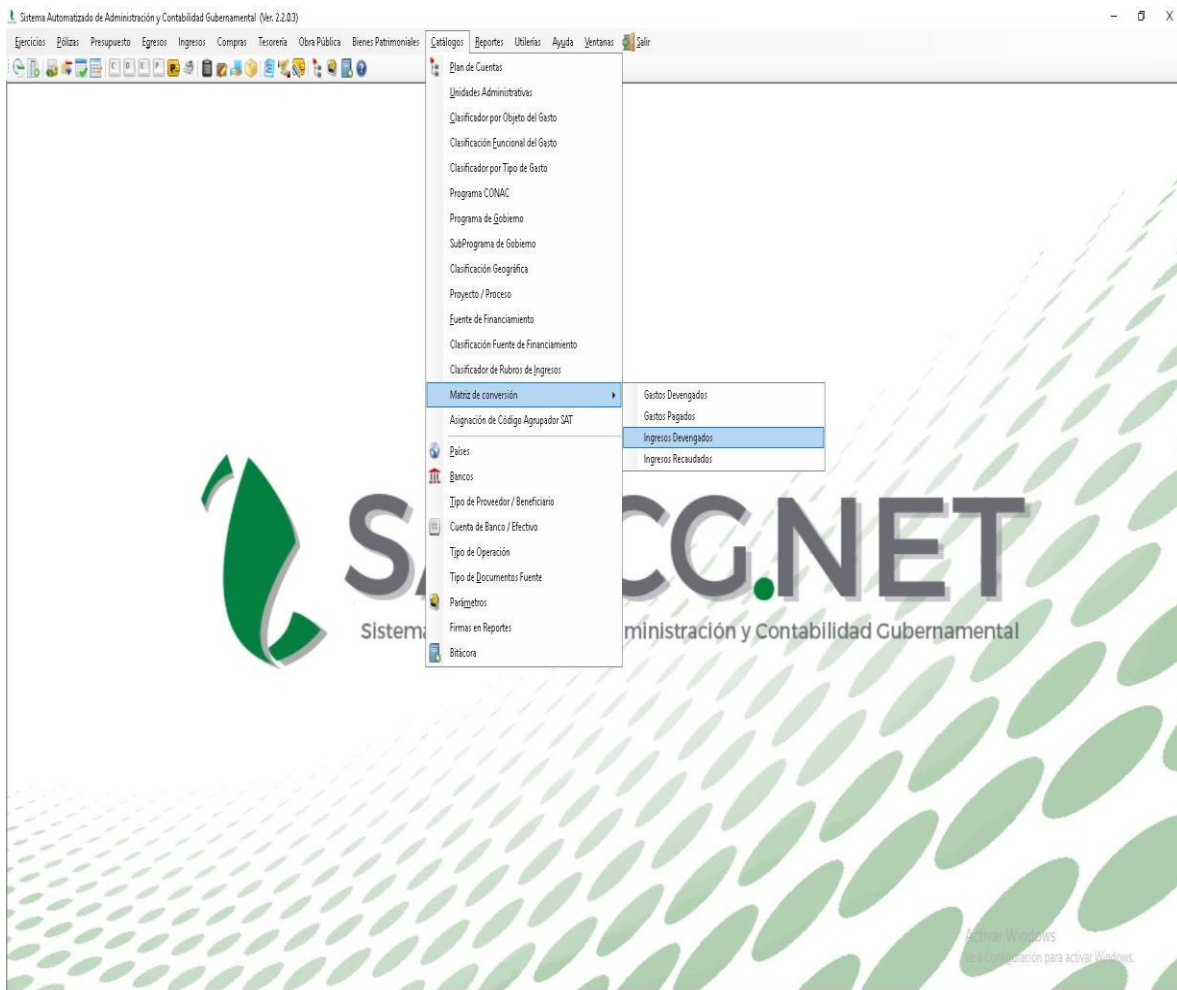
Sistema Automatizado de Administración y Contabilidad Gubernamental (Ver. 2.2.0.3)

Ejercicios Pólizas Presupuesto Egresos Ingresos Compras Tesorería Obra Pública Bienes Patrimoniales Catálogos Reportes Utilerías Ayuda Ventanas Salir

Plan de Cuentas
Unidades Administrativas
Clasificador por Objeto del Gasto
Clasificación Funcional del Gasto
Clasificador por Tipo de Gasto
Programa CONAC
Programa de Gobierno
SubPrograma de Gobierno
Clasificación Geográfica
Proyecto / Proceso
Fuente de Financiamiento
Clasificación Fuente de Financiamiento
Clasificador de Rubros de Ingresos
Matriz de conversión
Asignación de Código Agrupador SAT
Países
Bancos
Tipo de Proveedor / Beneficiario
Cuenta de Banco / Efectivo
Tipo de Operación
Tipo de Documentos Fuente
Parámetros
Firmas en Reportes
Bitácora

Gastos Devengados
Gastos Pagados
Ingresos Devengados
Ingresos Recaudados

SA CG.NET
Sistema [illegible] ministración y Contabilidad Gubernamental

Activar Windows
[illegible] a Configuración para activar Windows.